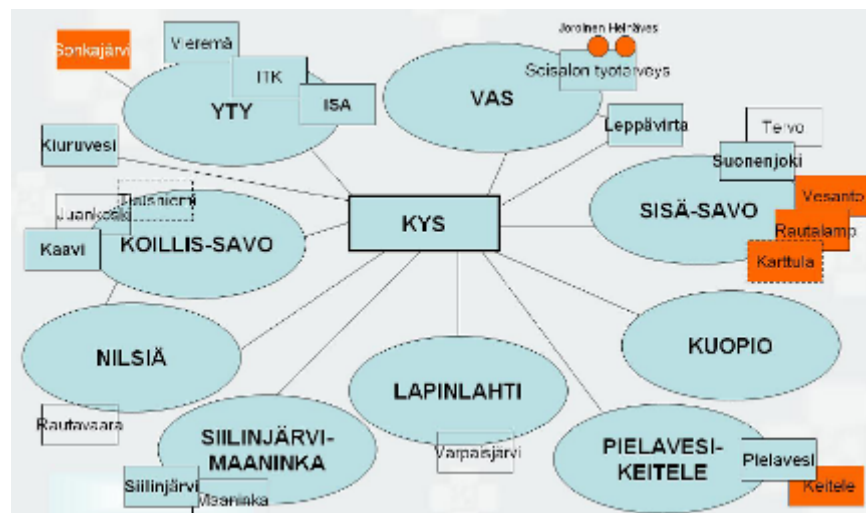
Sonkajärvi
Vieremä
IIK
YTY
ISA
Joroinen Heinävesi
VAS
Soisalon työterveys
Leppävirta
Tervo
Suonenjoki
Kiuruvesi
Juankoski
Outokumpu
Kaavi
KOILLIS-SAVO
KYS
SISÄ-SAVO
Vesanto
Rautalampi
Karttula
NILSIÄ
KUOPIO
LAPINLAHTI
Rautavaara
SIILINJÄRVI-MAANINKA
Varpaisjärvi
PIELAVESI-KEITELE
Pielavesi
Siilinjärvi
Maaninka
Keitele